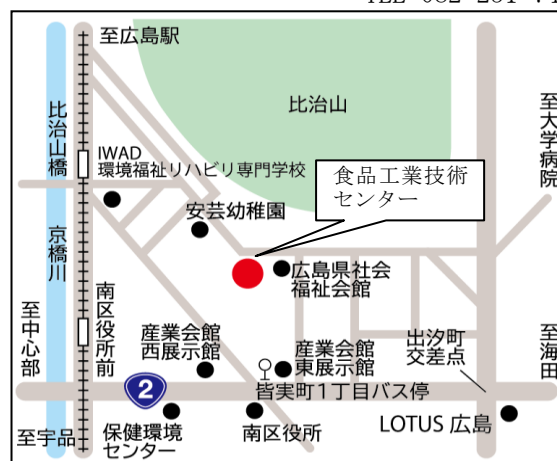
TEL 082-251-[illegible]

至広島駅

比治山

比治山橋

IWAD
環境福祉リハビリ専門学校

食品工業技術センター

至大学病院

安芸幼稚園

京橋川

広島県社会福祉会館

至中心部

南区役所前

産業会館西展示館

産業会館東展示館

出汐町交差点

至海田

2

皆実町1丁目バス停

LOTUS 広島

至宇品

保健環境センター

南区役所